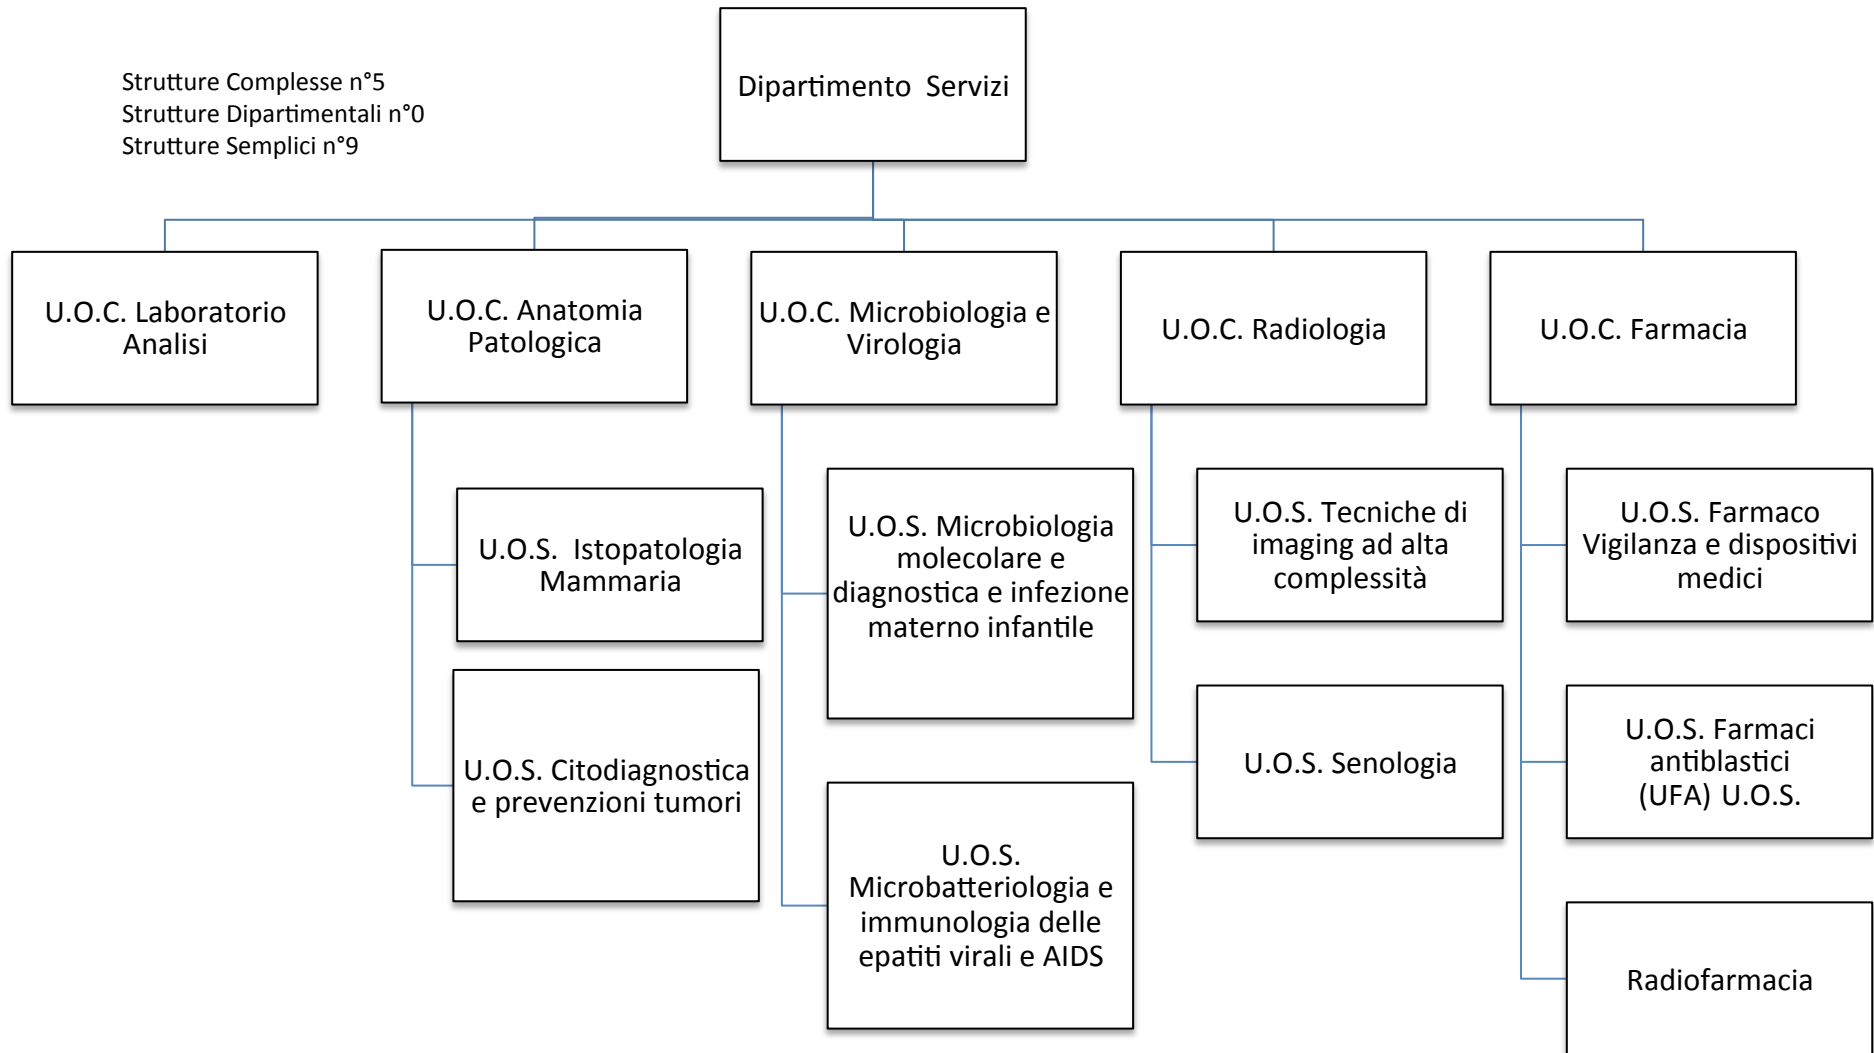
Strutture Complesse n°5
Strutture Dipartimentali n°0
Strutture Semplici n°9

Dipartimento Servizi

U.O.C. Laboratorio Analisi

U.O.C. Anatomia Patologica

U.O.C. Microbiologia e Virologia

U.O.C. Radiologia

U.O.C. Farmacia

U.O.S. Istopatologia Mammaria

U.O.S. Citodiagnostica e prevenzioni tumori

U.O.S. Microbiologia molecolare e diagnostica e infezione materno infantile

U.O.S. Microbatteriologia e immunologia delle epatiti virali e AIDS

U.O.S. Tecniche di imaging ad alta complessità

U.O.S. Senologia

U.O.S. Farmaco Vigilanza e dispositivi medici

U.O.S. Farmaci antiblastici (UFA) U.O.S.

Radiofarmacia